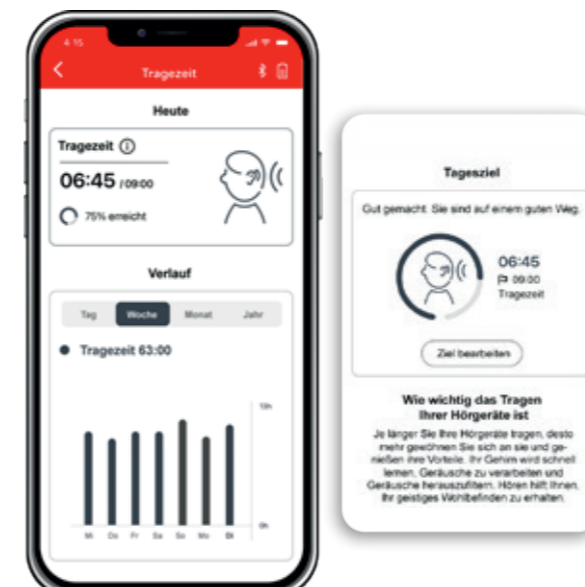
4:15

Tragezeit

Heute

Tragezeit ⓘ

06:45 /09:00

75% erreicht

Verlauf

Tag
Woche
Monat
Jahr

Tragezeit 63:00

12h

0h

Mi Do Fr Sa So Mo Di

Tagesziel

Gut gemacht. Sie sind auf einem guten Weg.

06:45
09:00
Tragezeit

Ziel bearbeiten

Wie wichtig das Tragen Ihrer Hörgeräte ist

Je länger Sie Ihre Hörgeräte tragen, desto mehr gewöhnen Sie sich an sie und genießen ihre Vorteile. Ihr Gehirn wird schnell lernen, Geräusche zu verarbeiten und Geräusche herauszufiltern. Hören hilft Ihnen, Ihr geistiges Wohlbefinden zu erhalten.